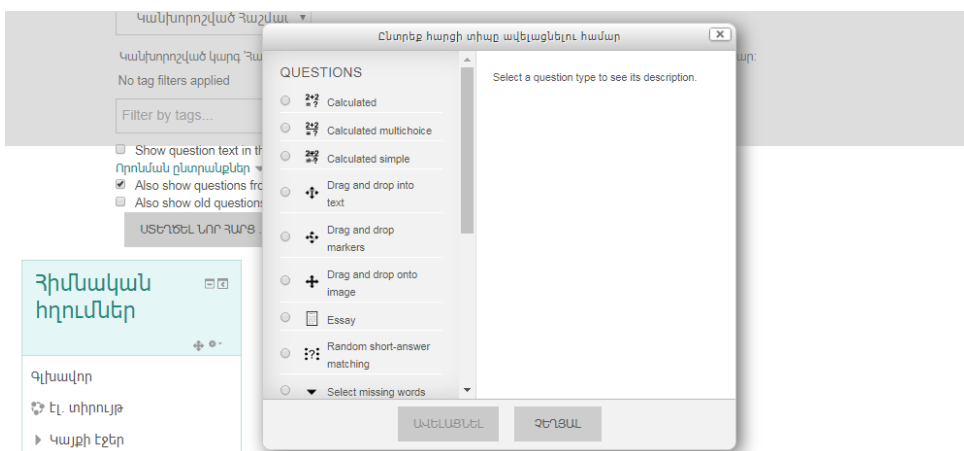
Կանխորոշված Հաշվառ ▾

Կանխորոշված կարգ 'Հա

No tag filters applied

Filter by tags...

Show question text in th

Որոնման ընտրանքներ ▾

Also show questions fro

Also show old questions

ՍՏԵՂԾԵԼ ՆՈՐ ՀԱՐՑ

Հիմնական հղումներ

Գլխավոր

Էլ. տիրույթ

Կայքի էջեր

Ընտրեք հարցի տիպը ավելացնելու համար

QUESTIONS

Calculated

Calculated multichoice

Calculated simple

Drag and drop into text

Drag and drop markers

Drag and drop onto image

Essay

Random short-answer matching

Select missing words

Select a question type to see its description.

ԱՎԵԼԱՑՆԵԼ

ՉԵՂԱՐԿԵԼ